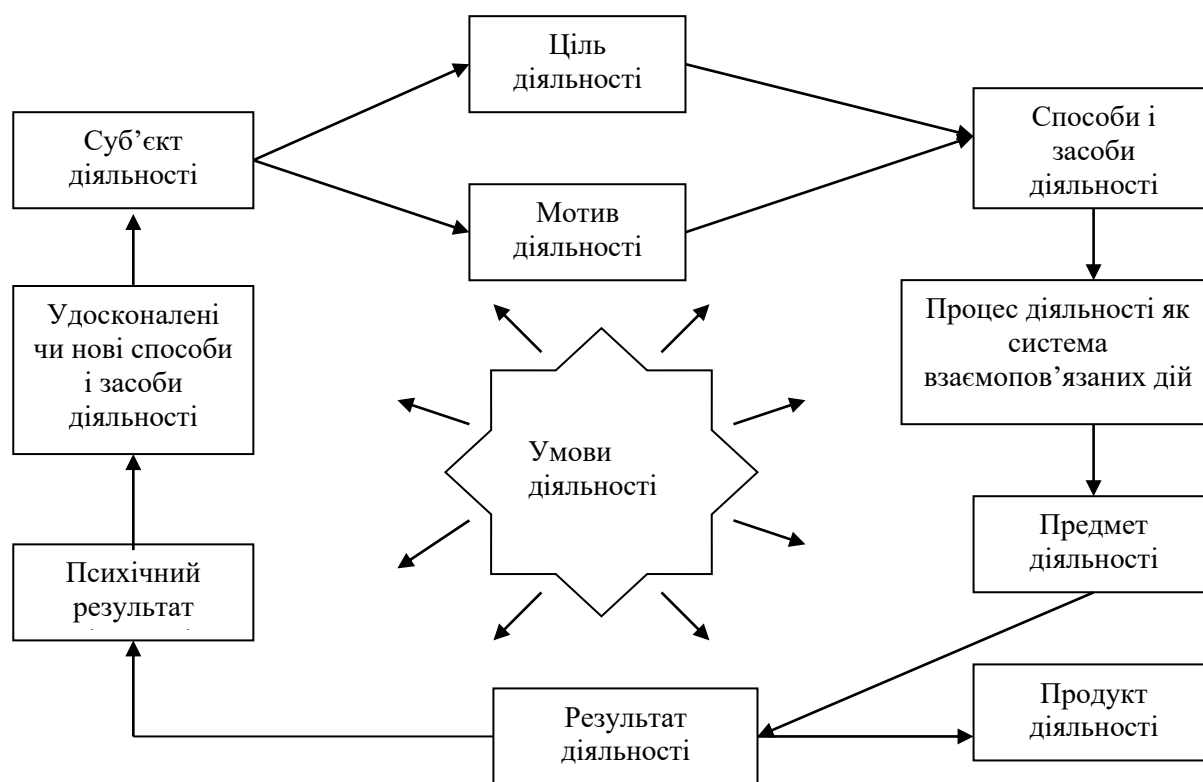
Ціль діяльності

Суб'єкт діяльності

Способи і засоби діяльності

Мотив діяльності

Удосконалені чи нові способи і засоби діяльності

Процес діяльності як система взаємопов'язаних дій

Умови діяльності

Предмет діяльності

Психічний результат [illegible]

Результат діяльності

Продукт діяльності